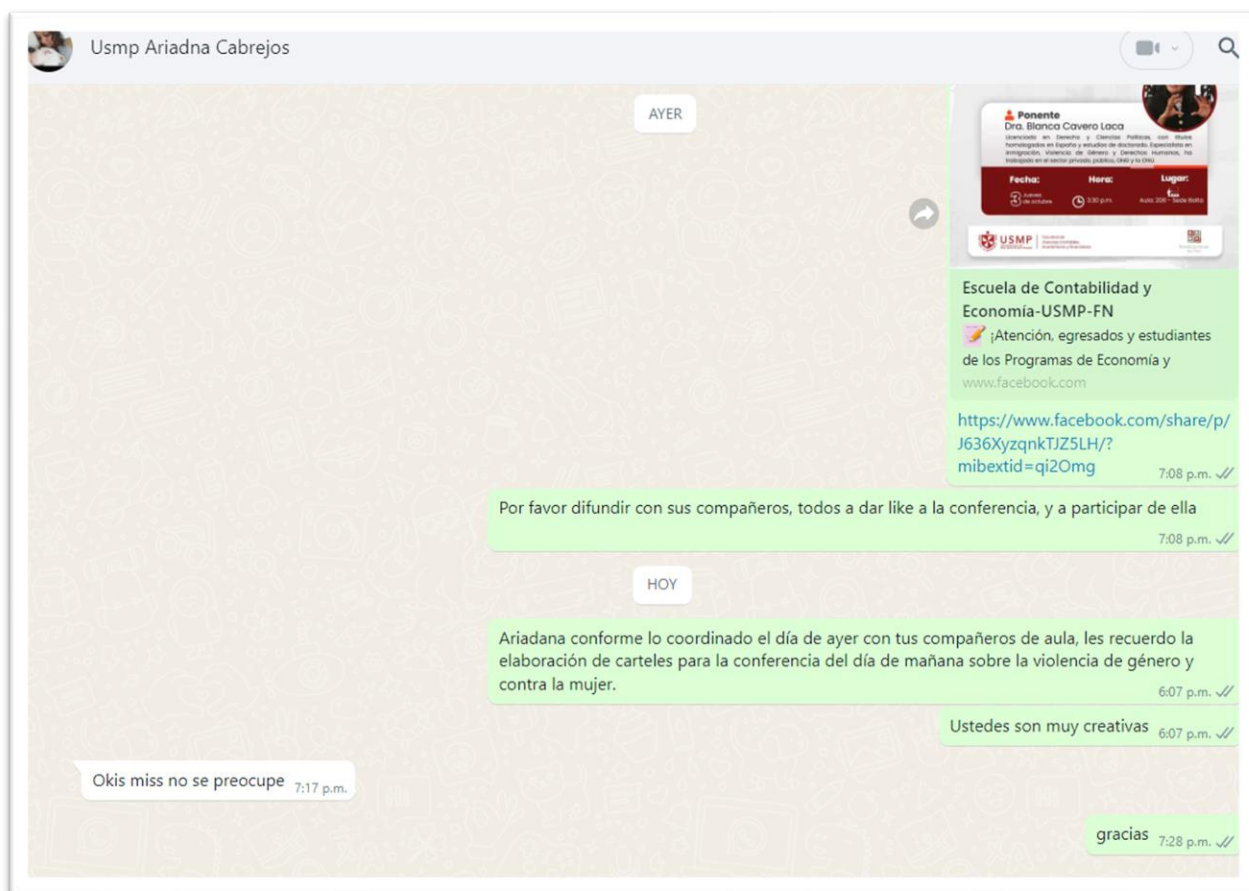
Usmp Ariadna Cabrejos

AYER

Ponente
Dra. Blanca Cavero Laca
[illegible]

Fecha: 3 Jueves de octubre
Hora: 3:30 p.m.
Lugar: Aula 206 - Sede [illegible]

USMP

Escuela de Contabilidad y Economía-USMP-FN
¡Atención, egresados y estudiantes de los Programas de Economía y
www.facebook.com

https://www.facebook.com/share/p/J636XyzqnkTJZ5LH/?mibextid=qi2Omg 7:08 p.m.

Por favor difundir con sus compañeros, todos a dar like a la conferencia, y a participar de ella 7:08 p.m.

HOY

Ariadana conforme lo coordinado el día de ayer con tus compañeros de aula, les recuerdo la elaboración de carteles para la conferencia del día de mañana sobre la violencia de género y contra la mujer. 6:07 p.m.

Ustedes son muy creativas 6:07 p.m.

Okis miss no se preocupe 7:17 p.m.

gracias 7:28 p.m.